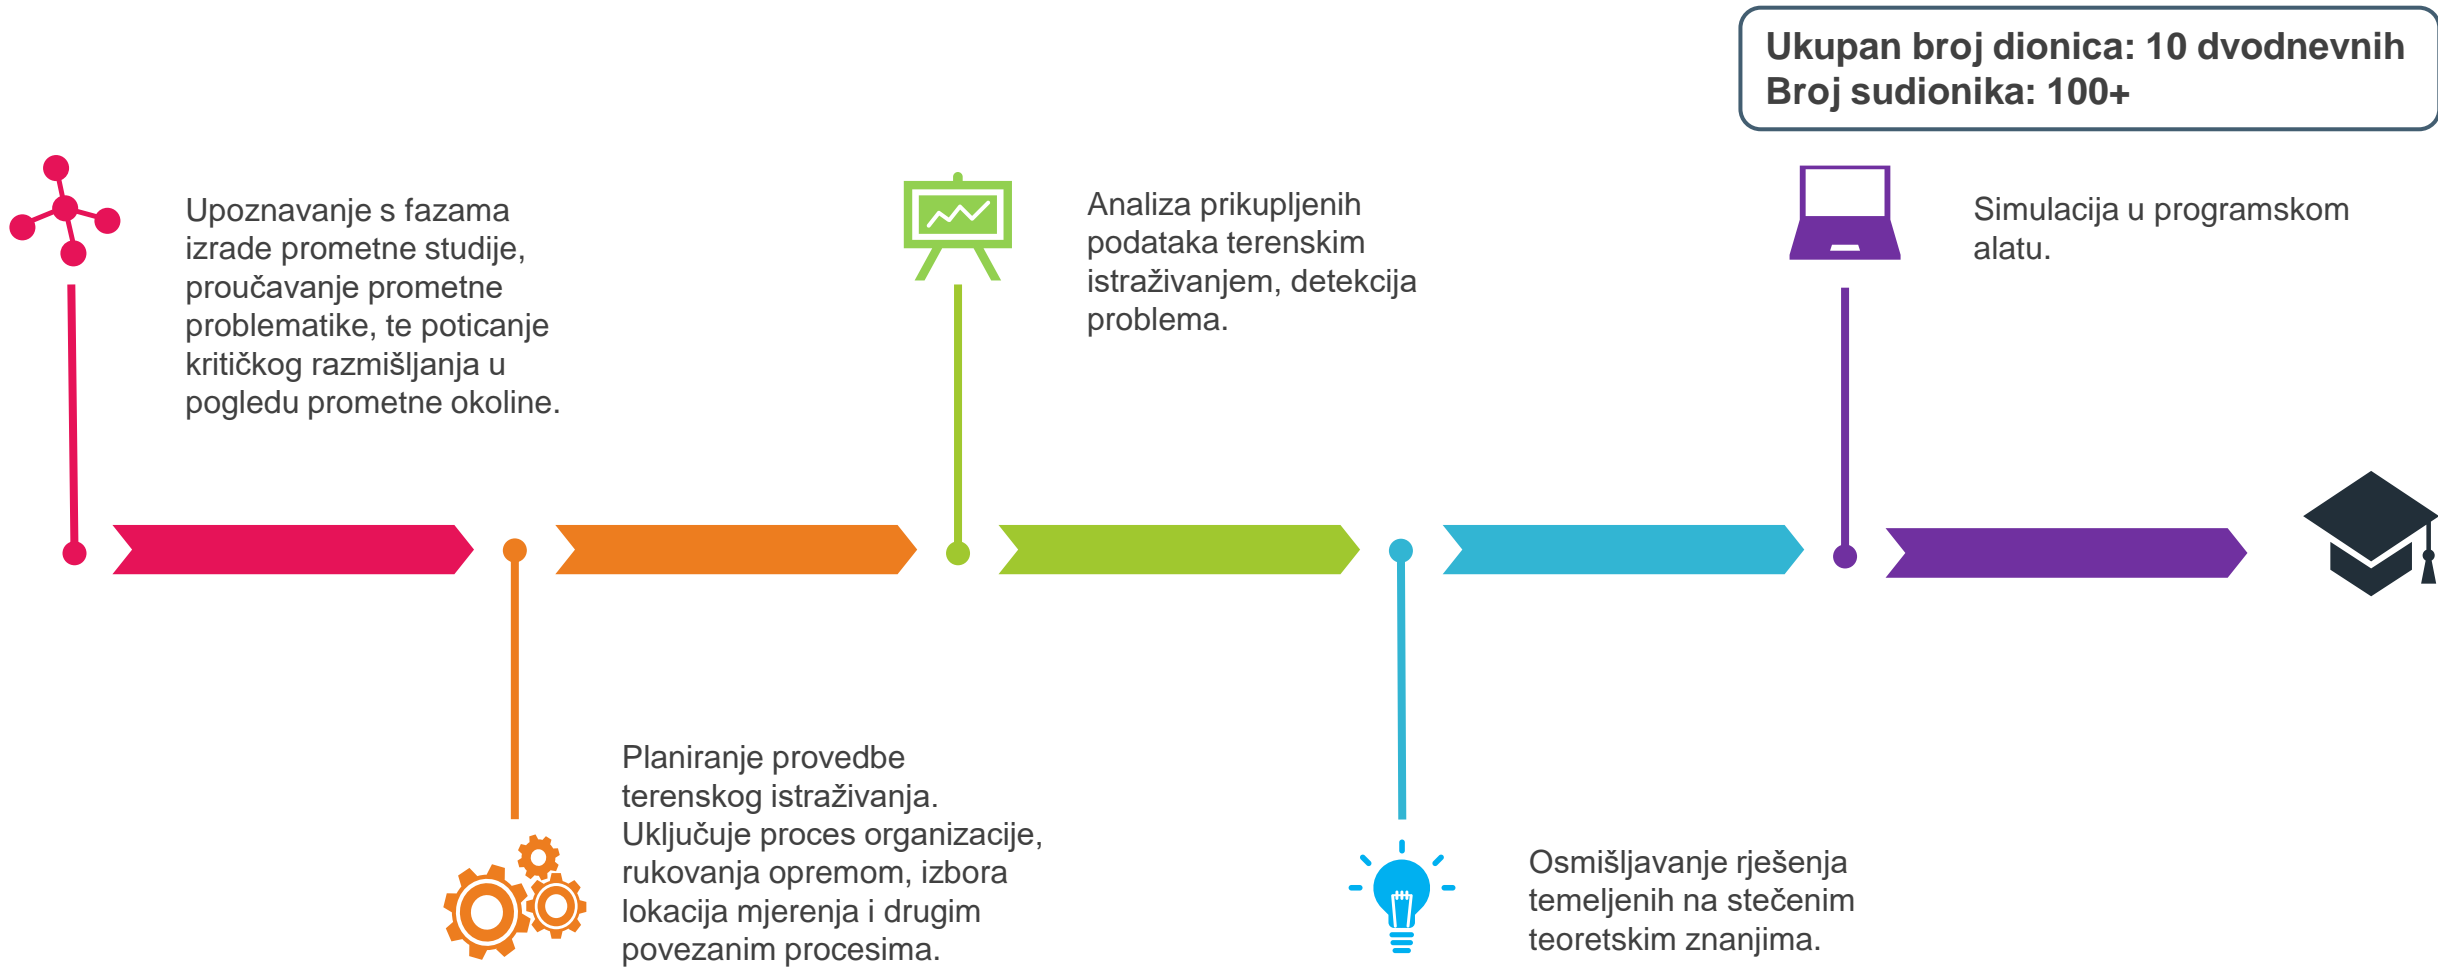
Ukupan broj dionica: 10 dvodnevnih
Broj sudionika: 100+

Upoznavanje s fazama izrade prometne studije, proučavanje prometne problematike, te poticanje kritičkog razmišljanja u pogledu prometne okoline.

Analiza prikupljenih podataka terenskim istraživanjem, detekcija problema.

Simulacija u programskom alatu.

Planiranje provedbe terenskog istraživanja. Uključuje proces organizacije, rukovanja opremom, izbora lokacija mjerenja i drugim povezanim procesima.

Osmišljavanje rješenja temeljenih na stečenim teoretskim znanjima.